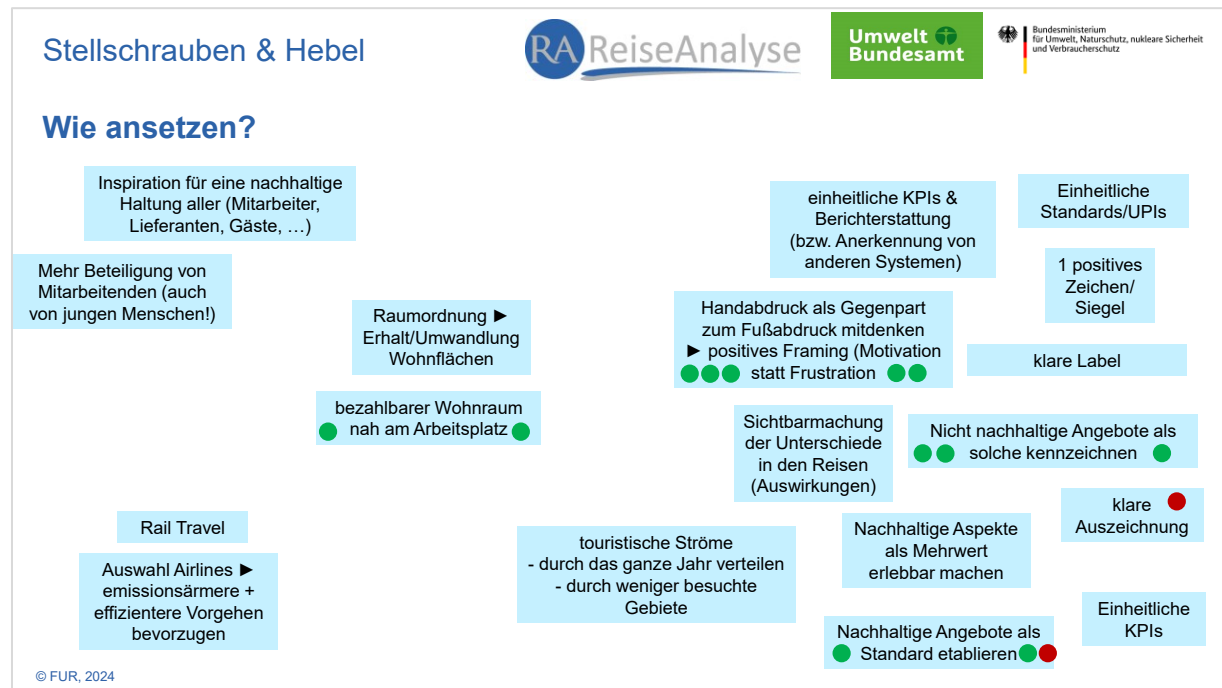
Stellschrauben & Hebel

RA ReiseAnalyse

Umwelt Bundesamt

Bundesministerium für Umwelt, Naturschutz, nukleare Sicherheit und Verbraucherschutz

Wie ansetzen?

Inspiration für eine nachhaltige Haltung aller (Mitarbeiter, Lieferanten, Gäste, …)

Mehr Beteiligung von Mitarbeitenden (auch von jungen Menschen!)

Raumordnung ► Erhalt/Umwandlung Wohnflächen

bezahlbarer Wohnraum nah am Arbeitsplatz

einheitliche KPIs & Berichterstattung (bzw. Anerkennung von anderen Systemen)

Einheitliche Standards/UPIs

1 positives Zeichen/ Siegel

Handabdruck als Gegenpart zum Fußabdruck mitdenken ► positives Framing (Motivation statt Frustration

klare Label

Sichtbarmachung der Unterschiede in den Reisen (Auswirkungen)

Nicht nachhaltige Angebote als solche kennzeichnen

klare Auszeichnung

Rail Travel

Auswahl Airlines ► emissionsärmere + effizientere Vorgehen bevorzugen

touristische Ströme
- durch das ganze Jahr verteilen
- durch weniger besuchte Gebiete

Nachhaltige Aspekte als Mehrwert erlebbar machen

Einheitliche KPIs

Nachhaltige Angebote als Standard etablieren

© FUR, 2024